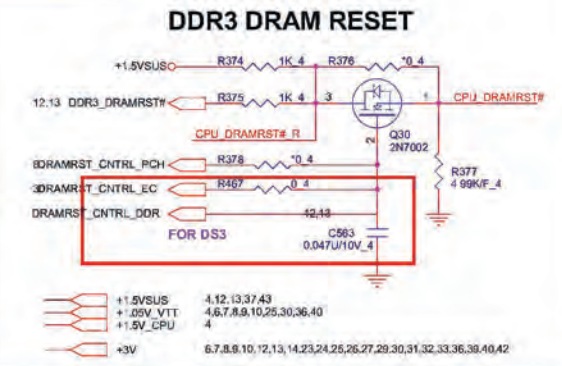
DDR3 DRAM RESET

+1.5VSUS
R374 1K_4
R376 *0_4
12,13 DDR3_DRAMRST#
R375 1K_4
3
1
CPU_DRAMRST#
CPU_DRAMRST#_R
2
Q30
2N7002
8DRAMRST_CNTRL_PCH
R378 *0_4
R377
4.99K/F_4
3DRAMRST_CNTRL_EC
R467 0_4
DRAMRST_CNTRL_DDR
12,13
FOR DS3
C563
0.047U/10V_4

+1.5VSUS 4,12,13,37,43
+1.05V_VTT 4,6,7,8,9,10,25,30,36,40
+1.5V_CPU 4

+3V 6,7,8,9,10,12,13,14,23,24,25,26,27,29,30,31,32,33,36,39,40,42